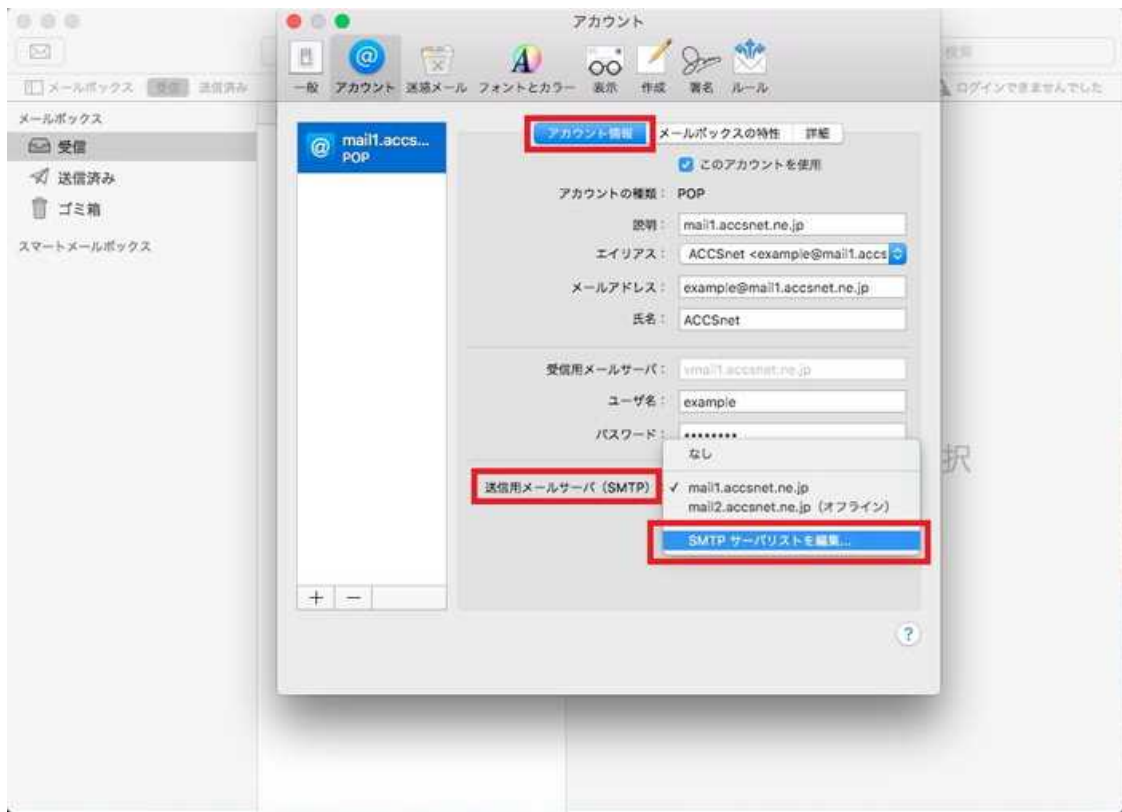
アカウント

一般 アカウント 迷惑メール フォントとカラー 表示 作成 署名 ルール

メールボックス 受信 送信済み

検索

ログインできませんでした

メールボックス
受信
送信済み
ゴミ箱
スマートメールボックス

mail1.accs...
POP

アカウント情報 メールボックスの特性 詳細

このアカウントを使用

アカウントの種類： POP
説明： mail1.accsnet.ne.jp
エイリアス： ACCSnet <example@mail1.accs
メールアドレス： example@mail1.accsnet.ne.jp
氏名： ACCSnet

受信用メールサーバ： vmail1.accsnet.ne.jp
ユーザ名： example
パスワード： ••••••••

送信用メールサーバ（SMTP）

なし
✓ mail1.accsnet.ne.jp
mail2.accsnet.ne.jp（オフライン）
SMTP サーバリストを編集...

択

+ −

?